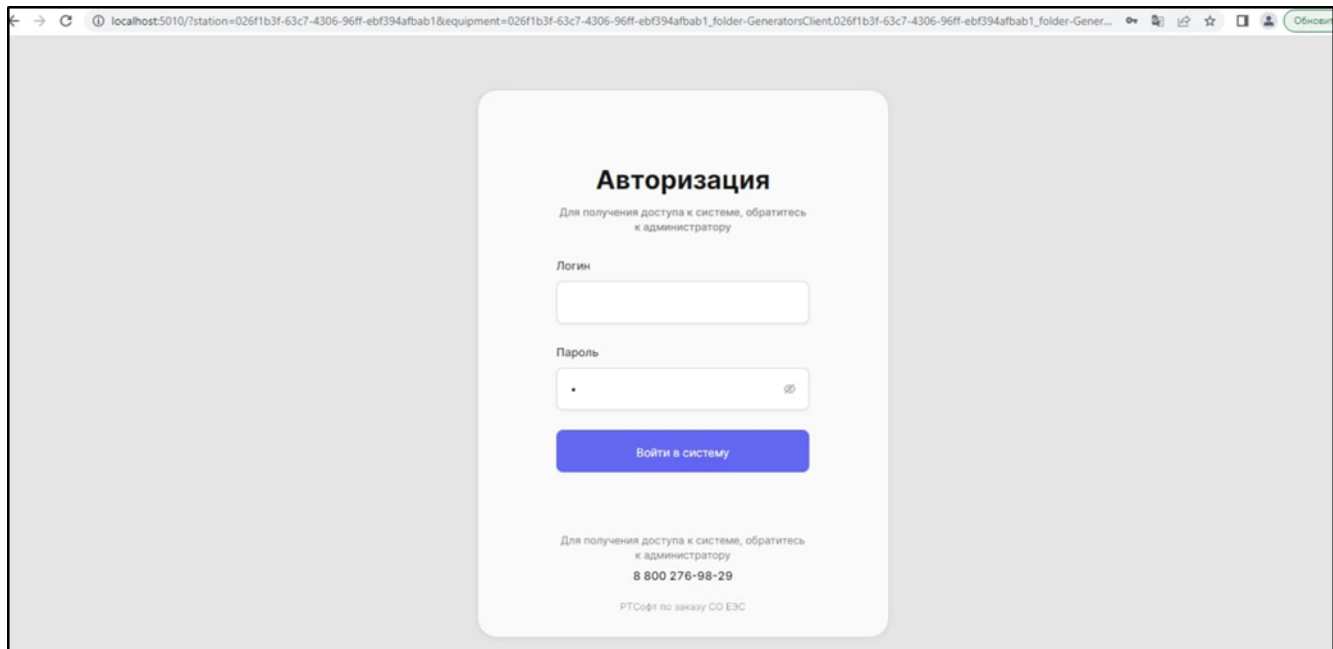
localhost:5010/?station=026f1b3f-63c7-4306-96ff-ebf394afbab1&equipment=026f1b3f-63c7-4306-96ff-ebf394afbab1_folder-GeneratorsClient,026f1b3f-63c7-4306-96ff-ebf394afbab1_folder-Gener...

Обновит

Авторизация

Для получения доступа к системе, обратитесь к администратору

Логин

Пароль

•

Войти в систему

Для получения доступа к системе, обратитесь к администратору

8 800 276-98-29

РТСофт по заказу СО ЕЭС